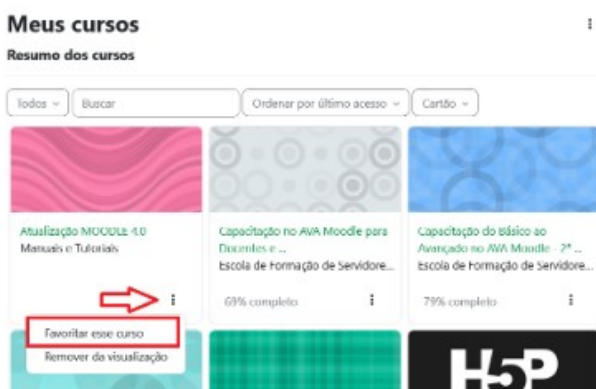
Meus cursos

Resumo dos cursos

Todos

Buscar

Ordenar por último acesso

Cartão

Atualização MOODLE 4.0

Manuais e Tutoriais

Favoritar esse curso

Remover da visualização

Capacitação no AVA Moodle para Docentes e ...

Escola de Formação de Servidore...

69% completo

Capacitação do Básico ao Avançado no AVA Moodle - 2ª ...

Escola de Formação de Servidore...

79% completo

H5P